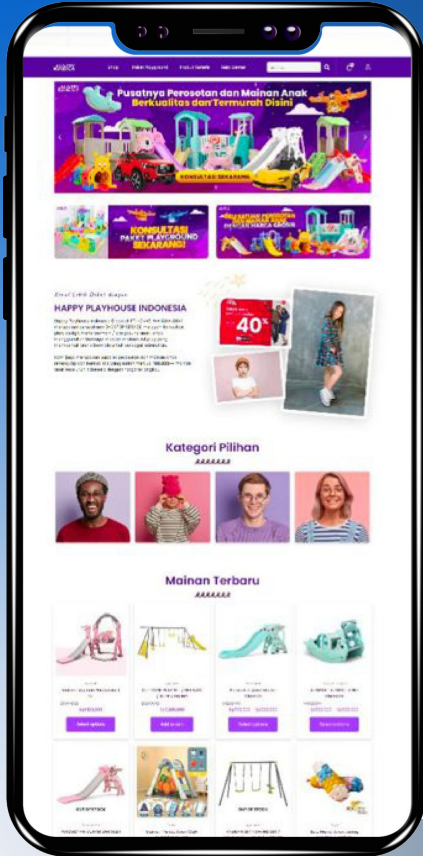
Pusatnya Perosotan dan Mainan Anak Berkualitas dan Termurah Disini

KONSULTASI SEKARANG

KONSULTASI PAKET PLAYGROUND SEKARANG!

HAPPY PLAYHOUSE INDONESIA

40%

Kategori Pilihan

Mainan Terbaru

Select options

Add to cart

Select options

Select options